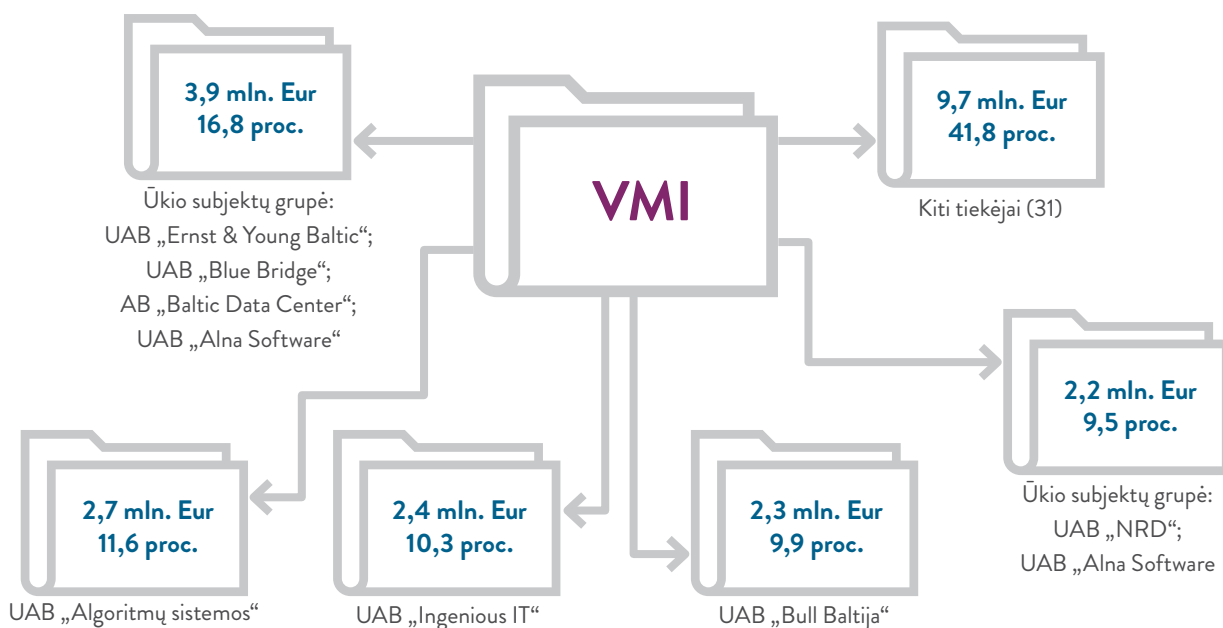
VMI

3,9 mln. Eur
16,8 proc.

Ūkio subjektų grupė:
UAB „Ernst & Young Baltic“;
UAB „Blue Bridge“;
AB „Baltic Data Center“;
UAB „Alna Software“

9,7 mln. Eur
41,8 proc.

Kiti tiekėjai (31)

2,2 mln. Eur
9,5 proc.

Ūkio subjektų grupė:
UAB „NRD“;
UAB „Alna Software

2,7 mln. Eur
11,6 proc.

UAB „Algoritmų sistemos“

2,4 mln. Eur
10,3 proc.

UAB „Ingenious IT“

2,3 mln. Eur
9,9 proc.

UAB „Bull Baltija“